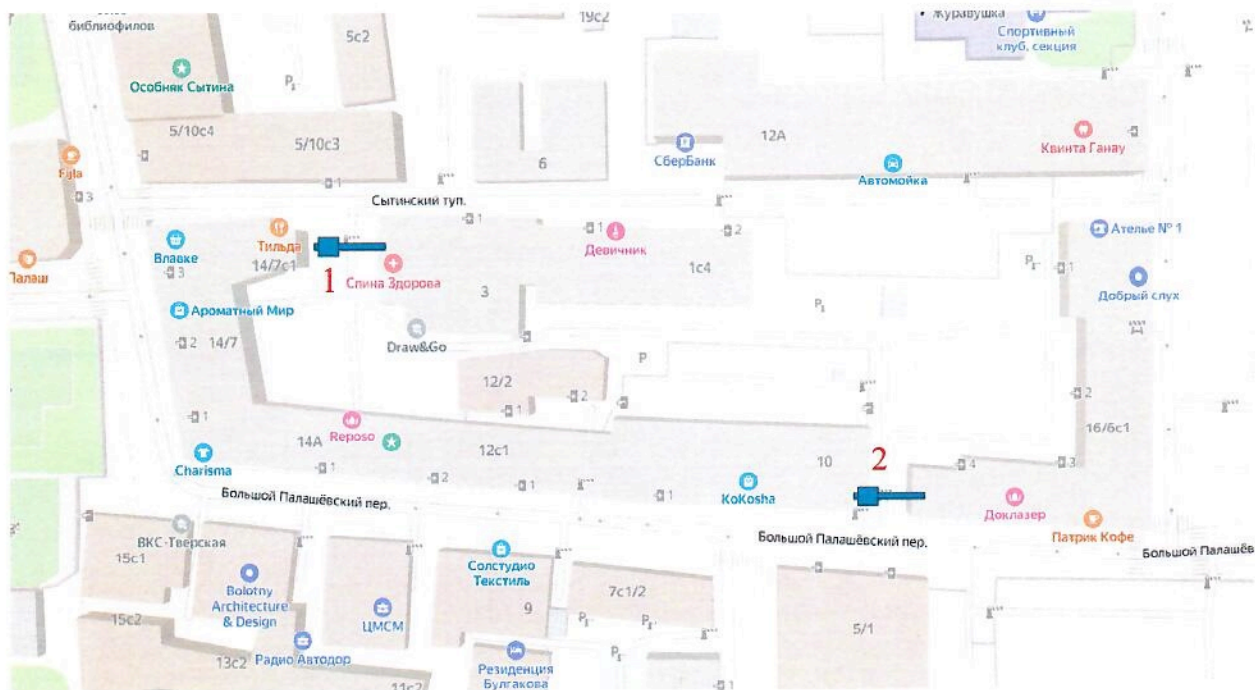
библиофилов
5с2
19с2
Журавушка
Спортивный клуб, секция
Особняк Сытина
5/10с4
5/10с3
6
СберБанк
12А
Квинта Ганау
Автомойка
Fijia
3
1
Сытинский туп.
1
1
2
Тильда
Влавке
14/7с1
1
Спина Здорова
Девичник
1с4
Ателье № 1
Палаш
3
3
1
Добрый слух
Ароматный Мир
Draw&Go
2
14/7
P
12/2
1
2
2
1
16/6с1
14А
Reposo
12с1
Charisma
1
2
1
1
10
2
4
3
Большой Палашёвский пер.
KoKosha
Доклазер
Патрик Кофе
Большой Палашёвский пер.
Большой Палашёв
ВКС-Тверская
15с1
Солстудио Текстиль
7с1/2
Bolotny Architecture & Design
ЦМСМ
9
15с2
13с2
Радио Автодор
Резиденция Булгакова
5/1
11с2